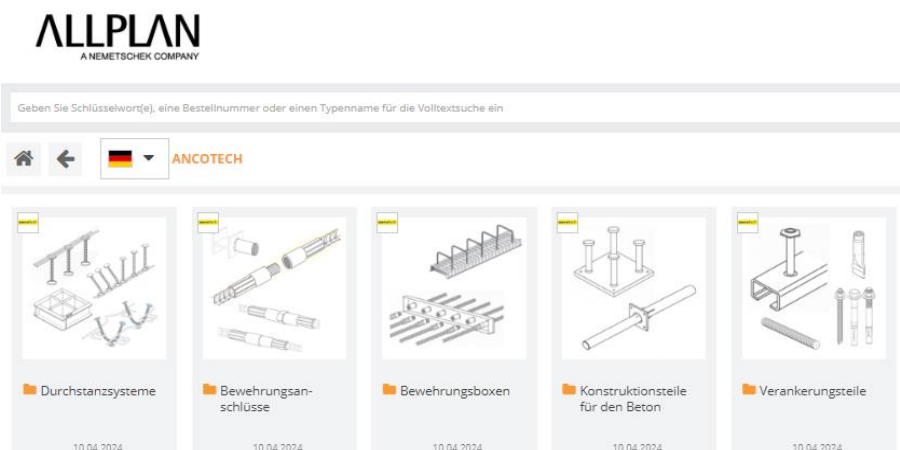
ALLPLAN
A NEMETSCHEK COMPANY

Geben Sie Schlüsselwort(e), eine Bestellnummer oder einen Typenname für die Volltextsuche ein

ANCOTECH

Durchstanzsysteme
10.04.2024

Bewehrungsanschlüsse
10.04.2024

Bewehrungsboxen
10.04.2024

Konstruktionsteile für den Beton
10.04.2024

Verankerungsteile
10.04.2024